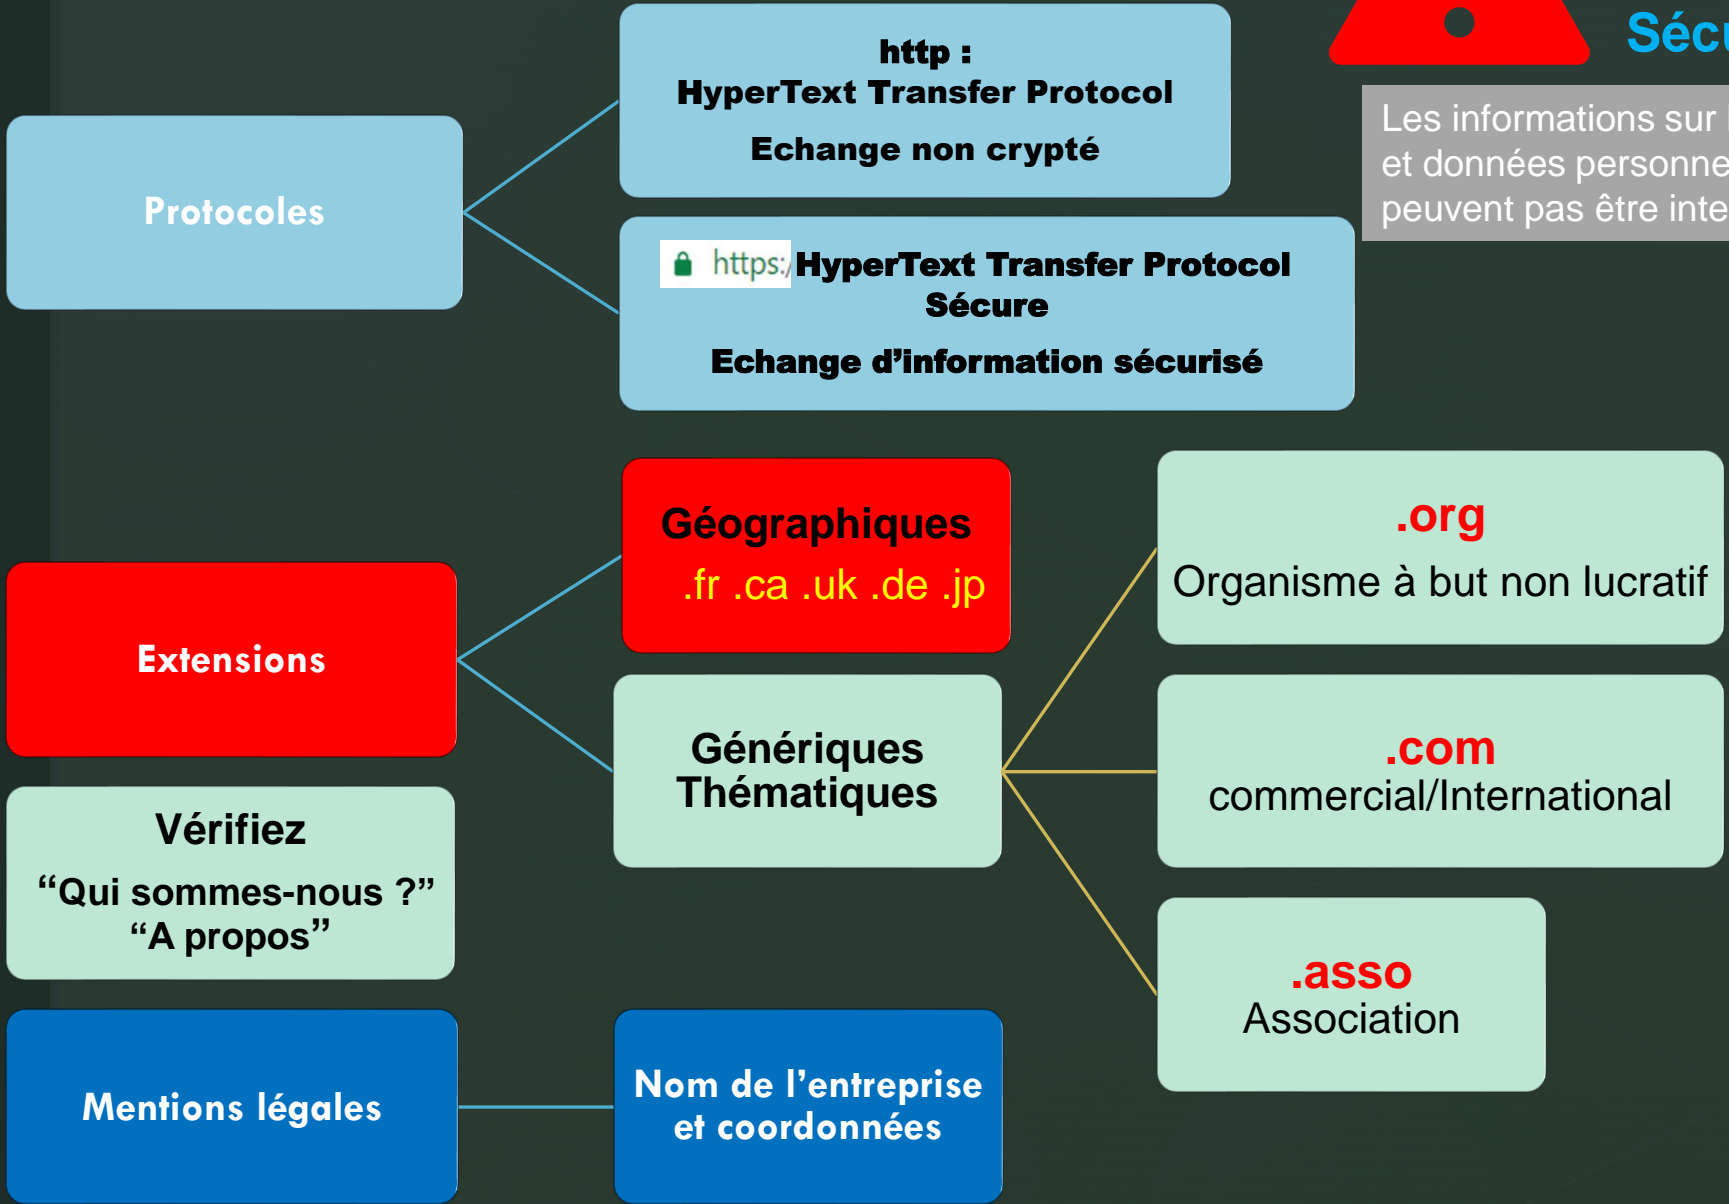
Protocoles

http :
HyperText Transfer Protocol
Echange non crypté

https:/ HyperText Transfer Protocol Sécure
Echange d'information sécurisé

Sécu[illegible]

Les informations sur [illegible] et données personne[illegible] peuvent pas être inte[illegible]

Extensions

Géographiques
.fr .ca .uk .de .jp

Génériques Thématiques

.org
Organisme à but non lucratif

.com
commercial/International

.asso
Association

Vérifiez
"Qui sommes-nous ?"
"A propos"

Mentions légales

Nom de l'entreprise et coordonnées